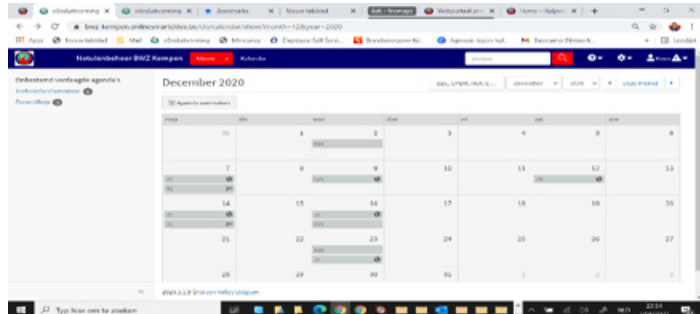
Notulenbeheer BWZ Kempen

Onbestemd vandaag(e) agenda's
Individuele commissie
Zorgcollege

December 2020

Agenda aanmaken

| ma | di | wo | do | vr | za | zo |
|---|---|---|---|---|---|---|
| 30 | 1 | 2 | 3 | 4 | 5 | 6 |
| 7 | 8 | 9 | 10 | 11 | 12 | 13 |
| 14 | 15 | 16 | 17 | 18 | 19 | 20 |
| 21 | 22 | 23 | 24 | 25 | 26 | 27 |
| 28 | 29 | 30 | 31 | 1 | 2 | 3 |

Typ hier om te zoeken